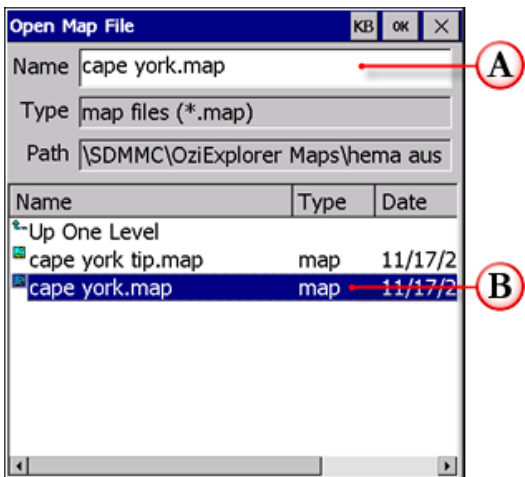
Open Map File KB OK ×

Name cape york.map

Type map files (*.map)

Path \SDMMC\OziExplorer Maps\hema aus

A

| Name | Type | Date |
|---|---|---|
| Up One Level | | |
| cape york tip.map | map | 11/17/2 |
| cape york.map | map | 11/17/2 |

B